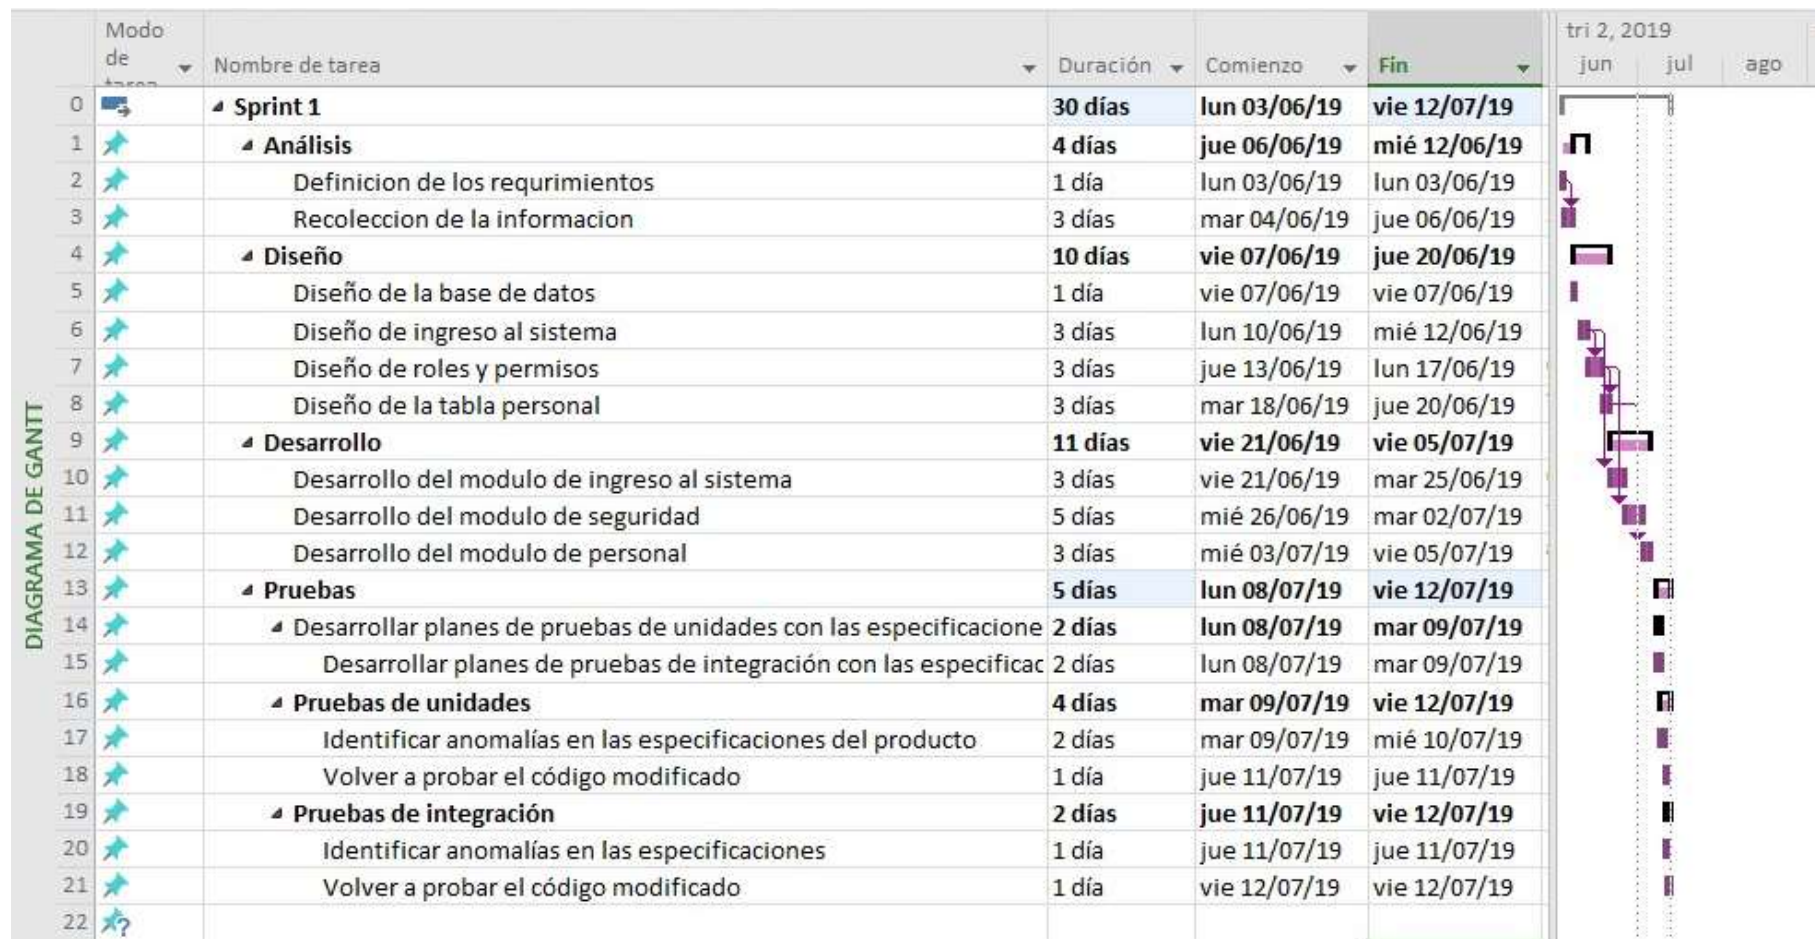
DIAGRAMA DE GANTT

| | Modo de tarea | Nombre de tarea | Duración | Comienzo | Fin |
|---|---|---|---|---|---|
| 0 | | Sprint 1 | 30 días | lun 03/06/19 | vie 12/07/19 |
| 1 | | Análisis | 4 días | jue 06/06/19 | mié 12/06/19 |
| 2 | | Definicion de los requrimientos | 1 día | lun 03/06/19 | lun 03/06/19 |
| 3 | | Recoleccion de la informacion | 3 días | mar 04/06/19 | jue 06/06/19 |
| 4 | | Diseño | 10 días | vie 07/06/19 | jue 20/06/19 |
| 5 | | Diseño de la base de datos | 1 día | vie 07/06/19 | vie 07/06/19 |
| 6 | | Diseño de ingreso al sistema | 3 días | lun 10/06/19 | mié 12/06/19 |
| 7 | | Diseño de roles y permisos | 3 días | jue 13/06/19 | lun 17/06/19 |
| 8 | | Diseño de la tabla personal | 3 días | mar 18/06/19 | jue 20/06/19 |
| 9 | | Desarrollo | 11 días | vie 21/06/19 | vie 05/07/19 |
| 10 | | Desarrollo del modulo de ingreso al sistema | 3 días | vie 21/06/19 | mar 25/06/19 |
| 11 | | Desarrollo del modulo de seguridad | 5 días | mié 26/06/19 | mar 02/07/19 |
| 12 | | Desarrollo del modulo de personal | 3 días | mié 03/07/19 | vie 05/07/19 |
| 13 | | Pruebas | 5 días | lun 08/07/19 | vie 12/07/19 |
| 14 | | Desarrollar planes de pruebas de unidades con las especificacione | 2 días | lun 08/07/19 | mar 09/07/19 |
| 15 | | Desarrollar planes de pruebas de integración con las especificac | 2 días | lun 08/07/19 | mar 09/07/19 |
| 16 | | Pruebas de unidades | 4 días | mar 09/07/19 | vie 12/07/19 |
| 17 | | Identificar anomalías en las especificaciones del producto | 2 días | mar 09/07/19 | mié 10/07/19 |
| 18 | | Volver a probar el código modificado | 1 día | jue 11/07/19 | jue 11/07/19 |
| 19 | | Pruebas de integración | 2 días | jue 11/07/19 | vie 12/07/19 |
| 20 | | Identificar anomalías en las especificaciones | 1 día | jue 11/07/19 | jue 11/07/19 |
| 21 | | Volver a probar el código modificado | 1 día | vie 12/07/19 | vie 12/07/19 |
| 22 | | | | | |

tri 2, 2019
jun jul ago